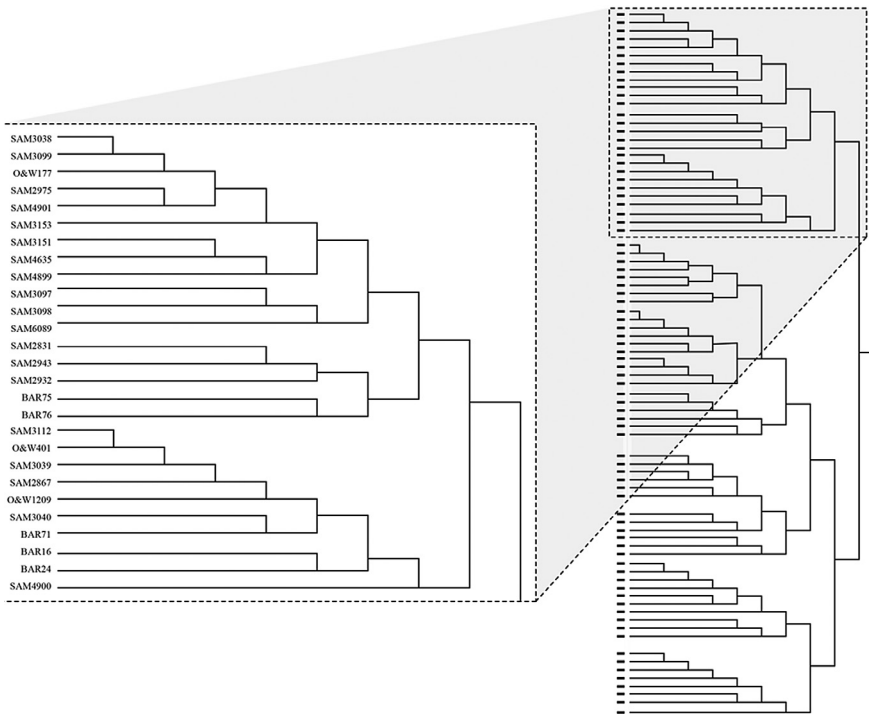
SAM3038
SAM3099
O&W177
SAM2975
SAM4901
SAM3153
SAM3151
SAM4635
SAM4899
SAM3097
SAM3098
SAM6089
SAM2831
SAM2943
SAM2932
BAR75
BAR76
SAM3112
O&W401
SAM3039
SAM2867
O&W1209
SAM3040
BAR71
BAR16
BAR24
SAM4900